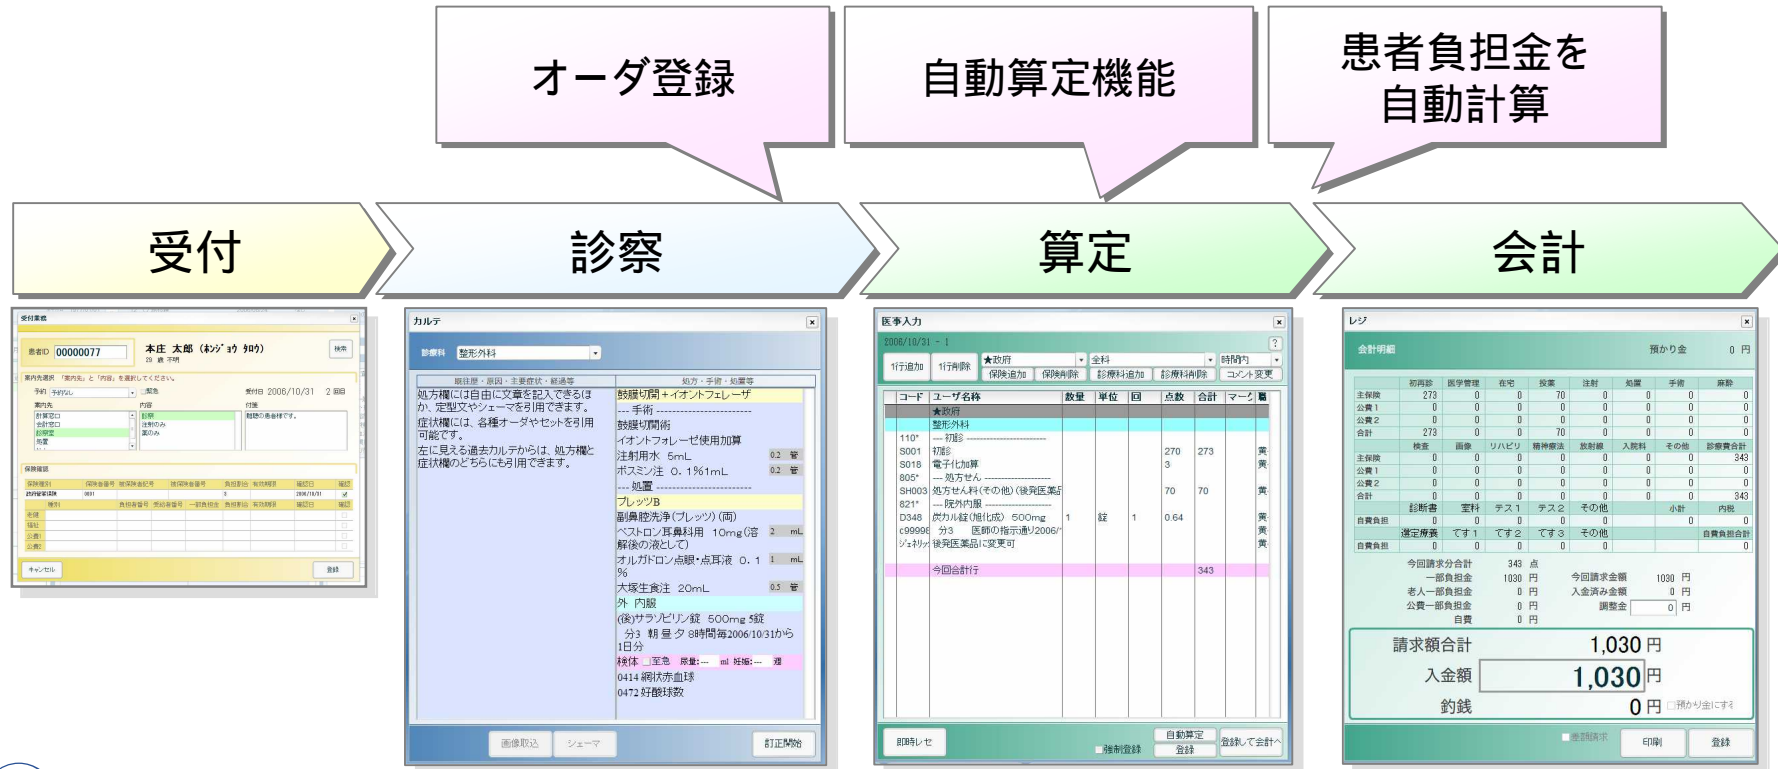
オーダ登録

自動算定機能

患者負担金を自動計算

受付

診察

算定

会計

受付業務
患者ID 00000077 本庄 太郎 (ﾎﾝｼﾞｮｳ ﾀﾛｳ)
検索
キャンセル
登録

カルテ
診療科 整形外科
既往歴・原因・主要症状・経過等
処方・手術・処置等
処方欄には自由に文章を記入できるほか、定型文やシェーマを引用できます。
症状欄には、各種オーダやセットを引用可能です。
左に見える過去カルテからは、処方欄と症状欄のどちらにも引用できます。
鼓膜切開+イオントフォレーザ
--- 手術
鼓膜切開術
イオントフォレーゼ使用加算
注射用水 5mL 0.2 管
ボスミン注 0.1%1mL 0.2 管
--- 処置
プレッツB
副鼻腔洗浄(プレッツ)(両)
ベストロン耳鼻科用 10mg(溶解後の液として) 2 mL
オルガドロン点眼・点耳液 0.1% 1 mL
大塚生食注 20mL 0.5 管
外 内服
(後)サラゾピリン錠 500mg 5錠
分3 朝昼夕 8時間毎2006/10/31から1日分
検体 至急
0414 網状赤血球
0472 好酸球数
画像取込 シェーマ 訂正開始

医事入力
2006/10/31 - 1
1行追加 1行削除 ★政府 全科 時間内
保険追加 保険削除 診療科追加 診療科削除 コメント変更
コード ユーザ名称 数量 単位 回 点数 合計
★政府
整形外科
110* --- 初診
S001 初診 270 273
S018 電子化加算 3
805* --- 処方せん
SH003 処方せん料(その他)(後発医薬品) 70 70
821* --- 院外内服
D348 炭カル錠(旭化成) 500mg 1 錠 1 0.64
c99999 分3 医師の指示通り2006/
ジェネリック 後発医薬品に変更可
今回合計行 343
即時レセ 強制登録 自動算定 登録 登録して会計へ

レジ
会計明細 預かり金 0 円
今回請求分合計 343 点
一部負担金 1030 円
今回請求金額 1030 円
入金済み金額 0 円
調整金 0 円
請求額合計 1,030円
入金額 1,030円
釣銭 0円
印刷 登録